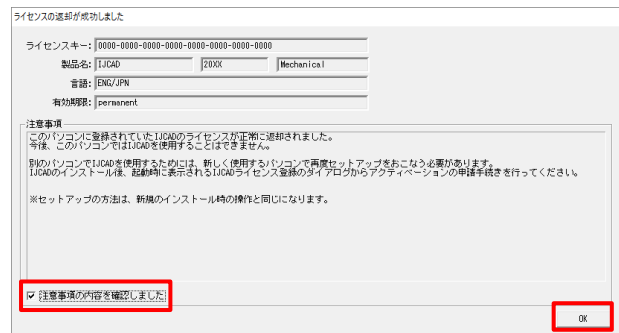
ライセンスの返却が成功しました

ライセンスキー: 0000-0000-0000-0000-0000-0000-0000-0000

製品名: IJCAD 20XX Mechanical

言語: ENG/JPN

有効期限: permanent

注意事項

このパソコンに登録されていたIJCADのライセンスが正常に返却されました。
今後、このパソコンではIJCADを使用することはできません。

別のパソコンでIJCADを使用するためには、新しく使用するパソコンで再度セットアップをおこなう必要があります。
IJCADのインストール後、起動時に表示されるIJCADライセンス登録のダイアログからアクティベーションの申請手続きを行ってください。

※セットアップの方法は、新規のインストール時の操作と同じになります。

☑ 注意事項の内容を確認しました

OK